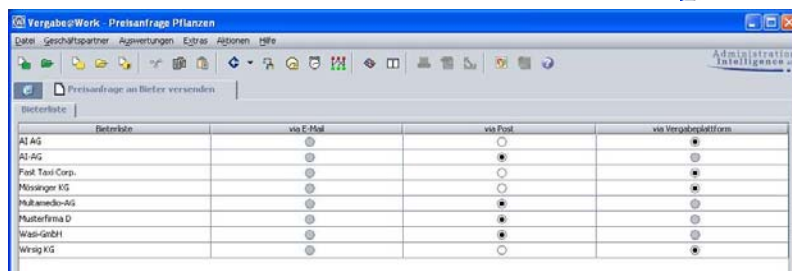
Vergabe@Work - Preisanfrage Pflanzen

Datei Geschäftspartner Auswertungen Extras Aktionen Hilfe

Administration Intelligence

Preisanfrage an Bieter versenden

Bieterliste

| Bieterliste | via E-Mail | via Post | via Vergabeplattform |
|---|---|---|---|
| AI AG | | | |
| AI-AG | | | |
| Fast Taxi Corp. | | | |
| Mössinger KG | | | |
| Multamedio-AG | | | |
| Musterfirma D | | | |
| Wasi-GmbH | | | |
| Wirsig KG | | | |